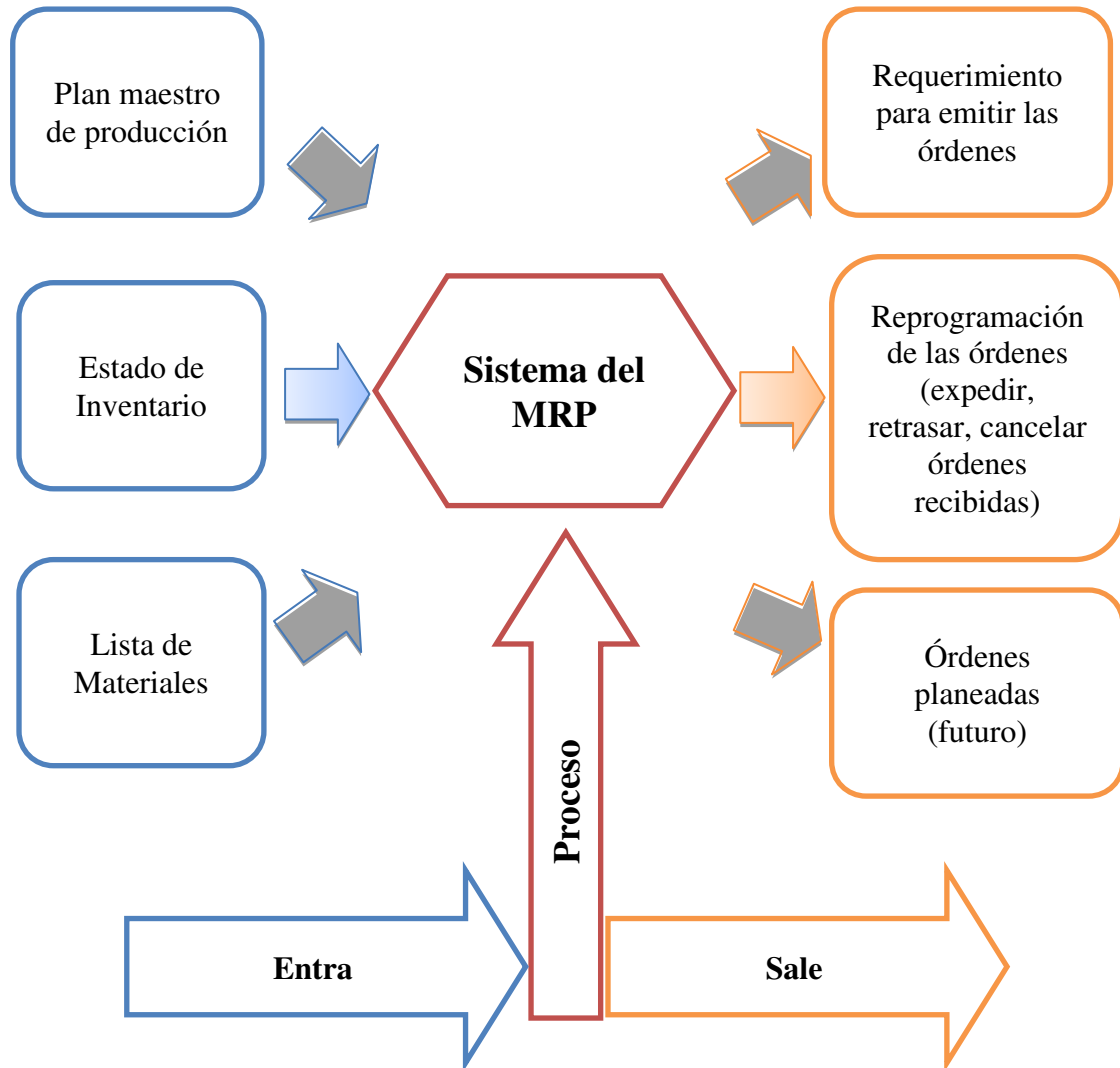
Plan maestro de producción

Requerimiento para emitir las órdenes

Estado de Inventario

Sistema del MRP

Reprogramación de las órdenes (expedir, retrasar, cancelar órdenes recibidas)

Lista de Materiales

Órdenes planeadas (futuro)

Proceso

Entra

Sale